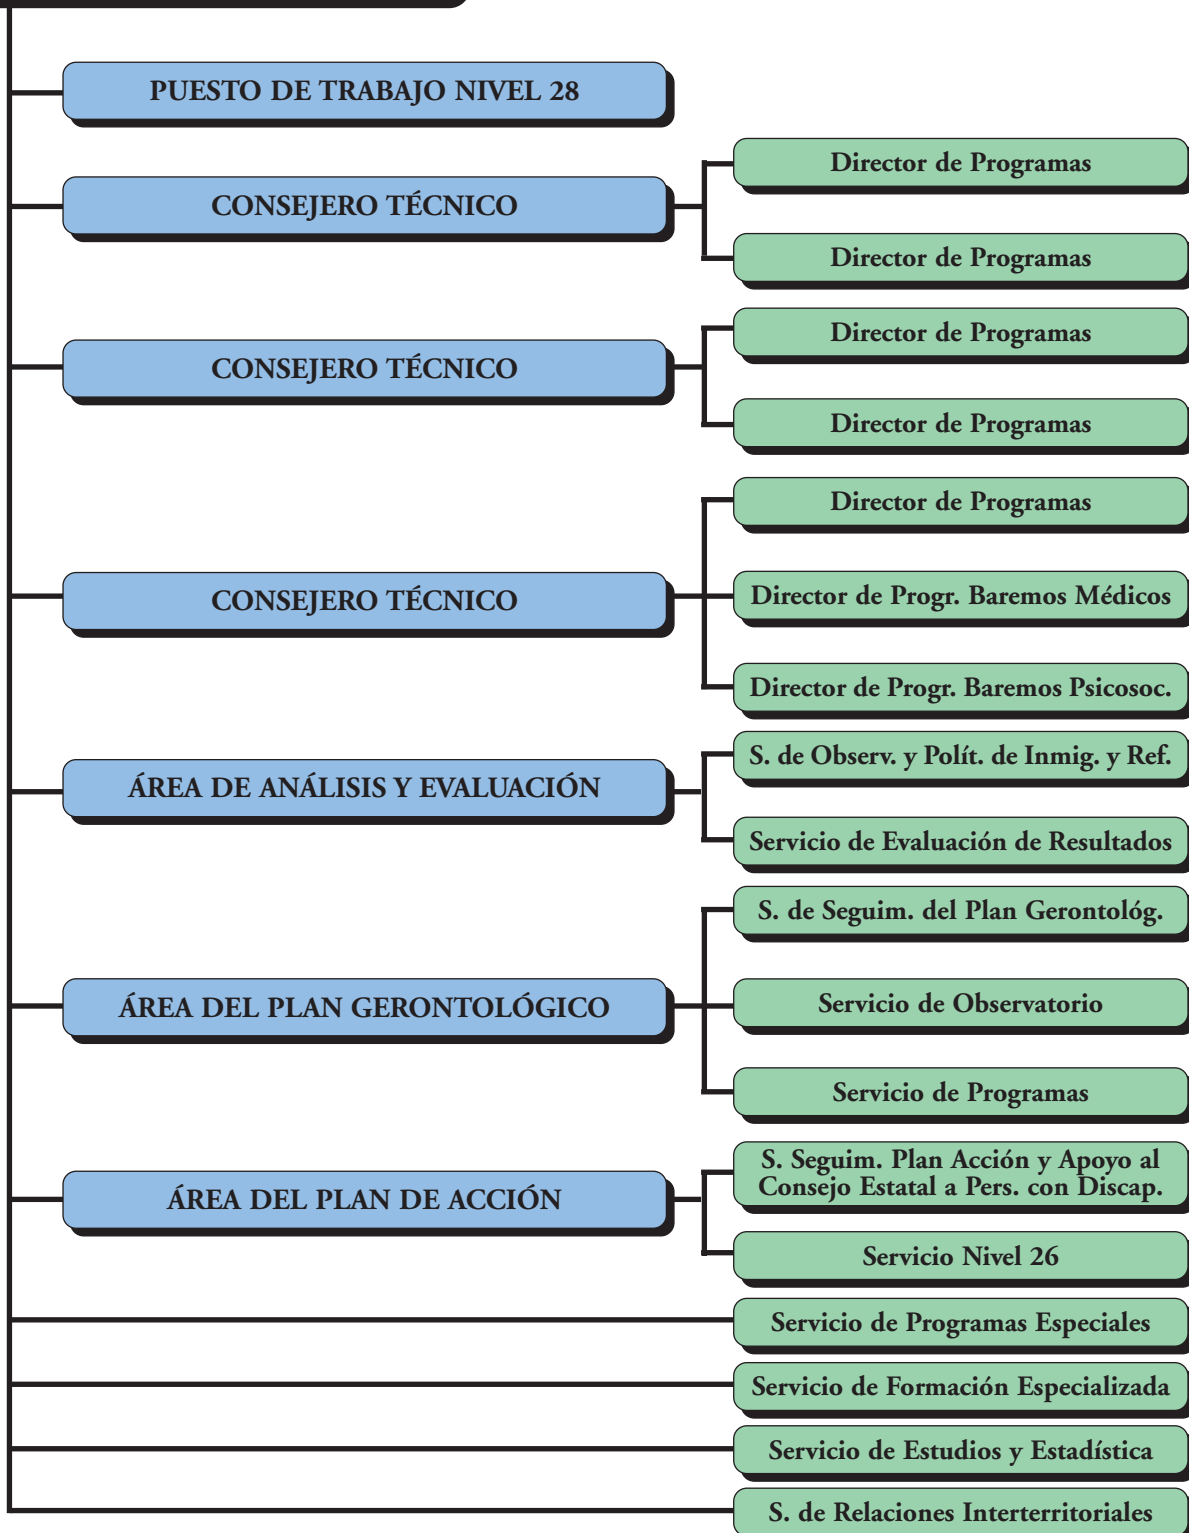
PUESTO DE TRABAJO NIVEL 28

CONSEJERO TÉCNICO

Director de Programas

Director de Programas

CONSEJERO TÉCNICO

Director de Programas

Director de Programas

CONSEJERO TÉCNICO

Director de Programas

Director de Progr. Baremos Médicos

Director de Progr. Baremos Psicosoc.

ÁREA DE ANÁLISIS Y EVALUACIÓN

S. de Observ. y Polít. de Inmig. y Ref.

Servicio de Evaluación de Resultados

ÁREA DEL PLAN GERONTOLÓGICO

S. de Seguim. del Plan Gerontológ.

Servicio de Observatorio

Servicio de Programas

ÁREA DEL PLAN DE ACCIÓN

S. Seguim. Plan Acción y Apoyo al Consejo Estatal a Pers. con Discap.

Servicio Nivel 26

Servicio de Programas Especiales

Servicio de Formación Especializada

Servicio de Estudios y Estadística

S. de Relaciones Interterritoriales